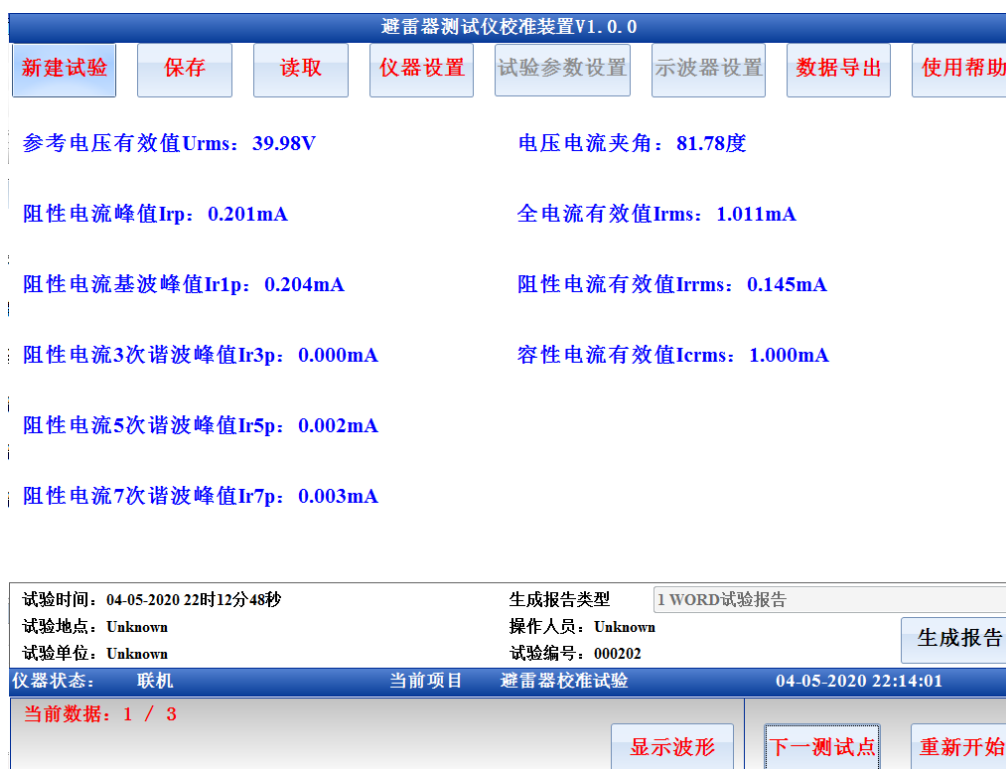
避雷器测试仪校准装置V1.0.0

新建试验 保存 读取 仪器设置 试验参数设置 示波器设置 数据导出 使用帮助

参考电压有效值Urms：39.98V

电压电流夹角：81.78度

阻性电流峰值Irp：0.201mA

全电流有效值Irms：1.011mA

阻性电流基波峰值Ir1p：0.204mA

阻性电流有效值Irrms：0.145mA

阻性电流3次谐波峰值Ir3p：0.000mA

容性电流有效值Icrms：1.000mA

阻性电流5次谐波峰值Ir5p：0.002mA

阻性电流7次谐波峰值Ir7p：0.003mA

试验时间：04-05-2020 22时12分48秒
试验地点：Unknown
试验单位：Unknown

生成报告类型 1 WORD试验报告
操作人员：Unknown
试验编号：000202

生成报告

仪器状态： 联机 当前项目 避雷器校准试验 04-05-2020 22:14:01

当前数据：1 / 3

显示波形 下一测试点 重新开始